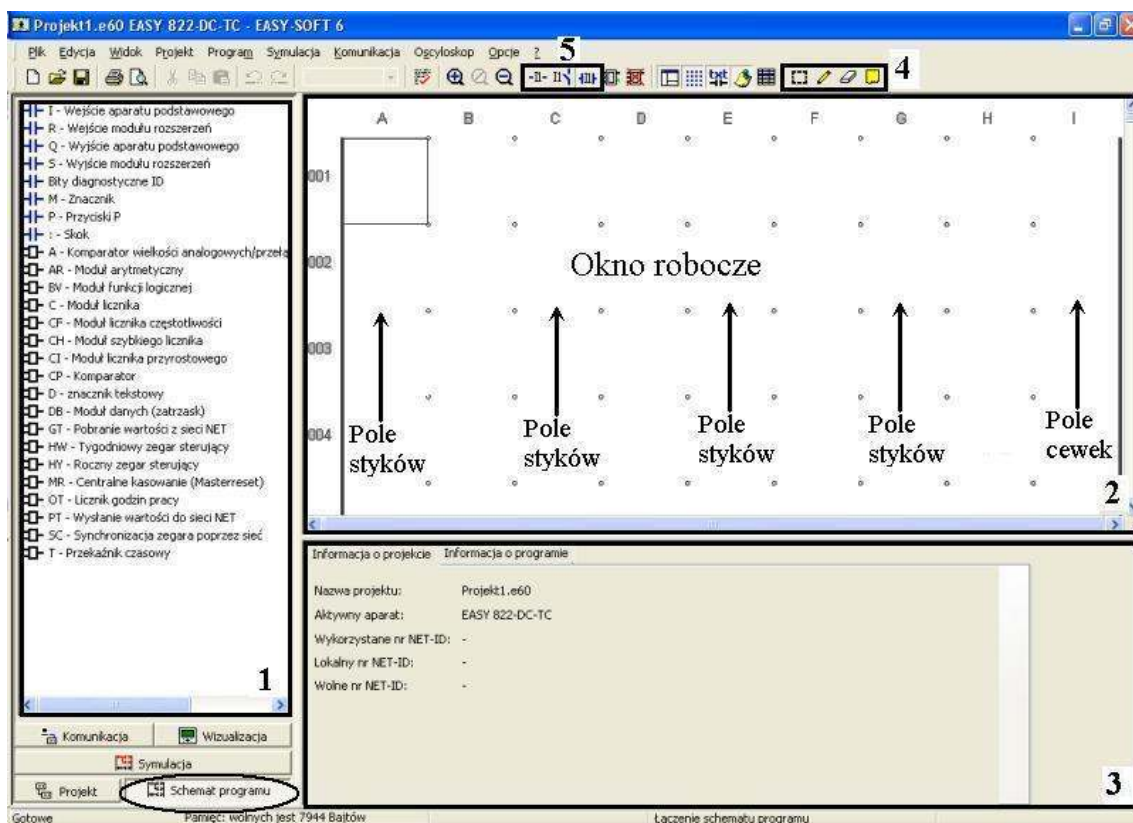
Projekt1.e60 EASY 822-DC-TC - EASY-SOFT 6

Plik Edycja Widok Projekt Program Symulacja Komunikacja Oscyloskop Opcje ?

5

4

I - Wejście aparatu podstawowego
R - Wejście modułu rozszerzeń
Q - Wyjście aparatu podstawowego
S - Wyjście modułu rozszerzeń
Bity diagnostyczne ID
M - Znacznik
P - Przyciski P
: - Skok
A - Komparator wielkości analogowych/przeła
AR - Moduł arytmetyczny
BV - Moduł funkcji logicznej
C - Moduł licznika
CF - Moduł licznika częstotliwości
CH - Moduł szybkiego licznika
CI - Moduł licznika przyrostowego
CP - Komparator
D - znacznik tekstowy
DB - Moduł danych (zatrzask)
GT - Pobranie wartości z sieci NET
HW - Tygodniowy zegar sterujący
HY - Roczny zegar sterujący
MR - Centralne kasowanie (Masterreset)
OT - Licznik godzin pracy
PT - Wysłanie wartości do sieci NET
SC - Synchronizacja zegara poprzez sieć
T - Przekaźnik czasowy

1

A B C D E F G H I

001

002

003

004

Okno robocze

Pole styków

Pole styków

Pole styków

Pole styków

Pole cewek

2

Informacja o projekcie Informacja o programie

Nazwa projektu: Projekt1.e60
Aktywny aparat: EASY 822-DC-TC
Wykorzystane nr NET-ID: -
Lokalny nr NET-ID: -
Wolne nr NET-ID: -

3

Komunikacja Wizualizacja
Symulacja
Projekt Schemat programu

Gotowe Pamięć: wolnych jest 7944 Bajtów Łączenie schematu programu